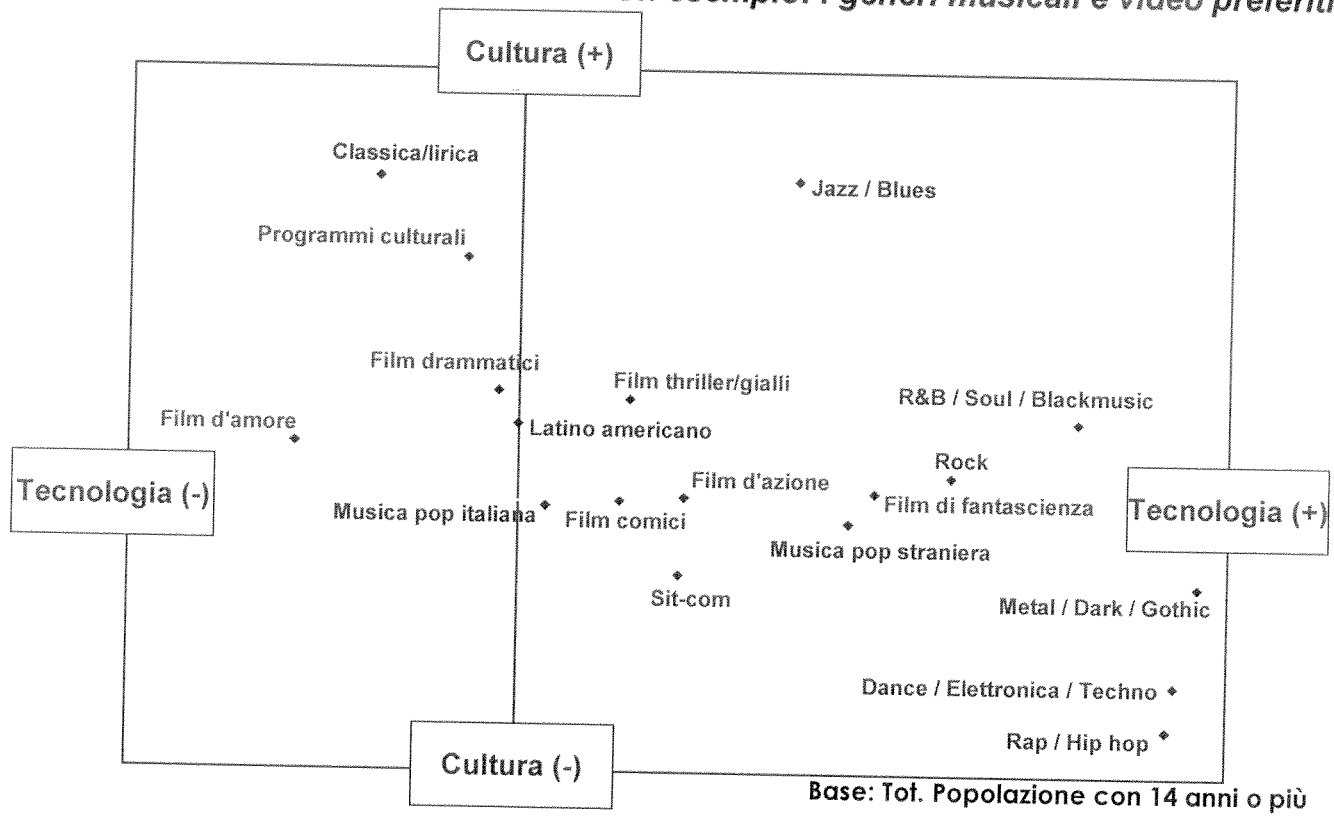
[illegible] esempio: i generi musicali e video preferiti

Cultura (+)

Classica/lirica

Jazz / Blues

Programmi culturali

Film drammatici

Film thriller/gialli

R&B / Soul / Blackmusic

Film d'amore

Latino americano

Rock

Tecnologia (-)

Film d'azione

Tecnologia (+)

Musica pop italiana

Film comici

Film di fantascienza

Musica pop straniera

Sit-com

Metal / Dark / Gothic

Dance / Elettronica / Techno

Rap / Hip hop

Cultura (-)

Base: Tot. Popolazione con 14 anni o più